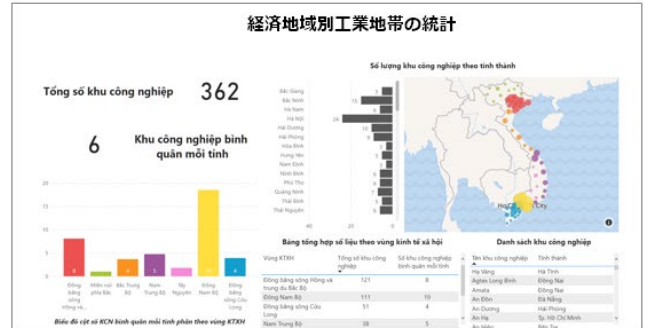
経済地域別工業地帯の統計

Tổng số khu công nghiệp 362

6 Khu công nghiệp bình quân mỗi tỉnh

20

15

10

5

0

8

1

4

5

2

19

4

Đồng bằng sông Hồng và...

Miền núi phía Bắc

Bắc Trung Bộ

Nam Trung Bộ

Tây Nguyên

Đông Nam Bộ

Đồng bằng sông Cửu Long

Biểu đồ cột số KCN bình quân mỗi tỉnh phân theo vùng KTXH

Số lượng khu công nghiệp theo tỉnh thành

Bắc Giang

Bắc Ninh

Hà Nam

Hà Nội

Hải Dương

Hải Phòng

Hòa Bình

Hưng Yên

Nam Định

Ninh Bình

Phú Thọ

Quảng Ninh

Thái Bình

Thái Nguyên

15

24

40

20

0

Ho Chi Minh City

Bảng tổng hợp số liệu theo vùng kinh tế xã hội

| Vùng KTXH | Tổng số khu công nghiệp | Số khu công nghiệp bình quân mỗi tỉnh |
|---|---|---|
| Đồng bằng sông Hồng và trung du Bắc Bộ | 121 | 8 |
| Đông Nam Bộ | 111 | 19 |
| Đồng bằng sông Cửu Long | 51 | 4 |
| Nam Trung Bộ | 38 | 5 |

Danh sách khu công nghiệp

| Tên khu công nghiệp | Tỉnh thành |
|---|---|
| Hạ Vàng | Hà Tĩnh |
| Agtex Long Bình | Đồng Nai |
| Amata | Đồng Nai |
| An Đồn | Đà Nẵng |
| An Dương | Hải Phòng |
| An Hạ | Tp. Hồ Chí Minh |
| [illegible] | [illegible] |